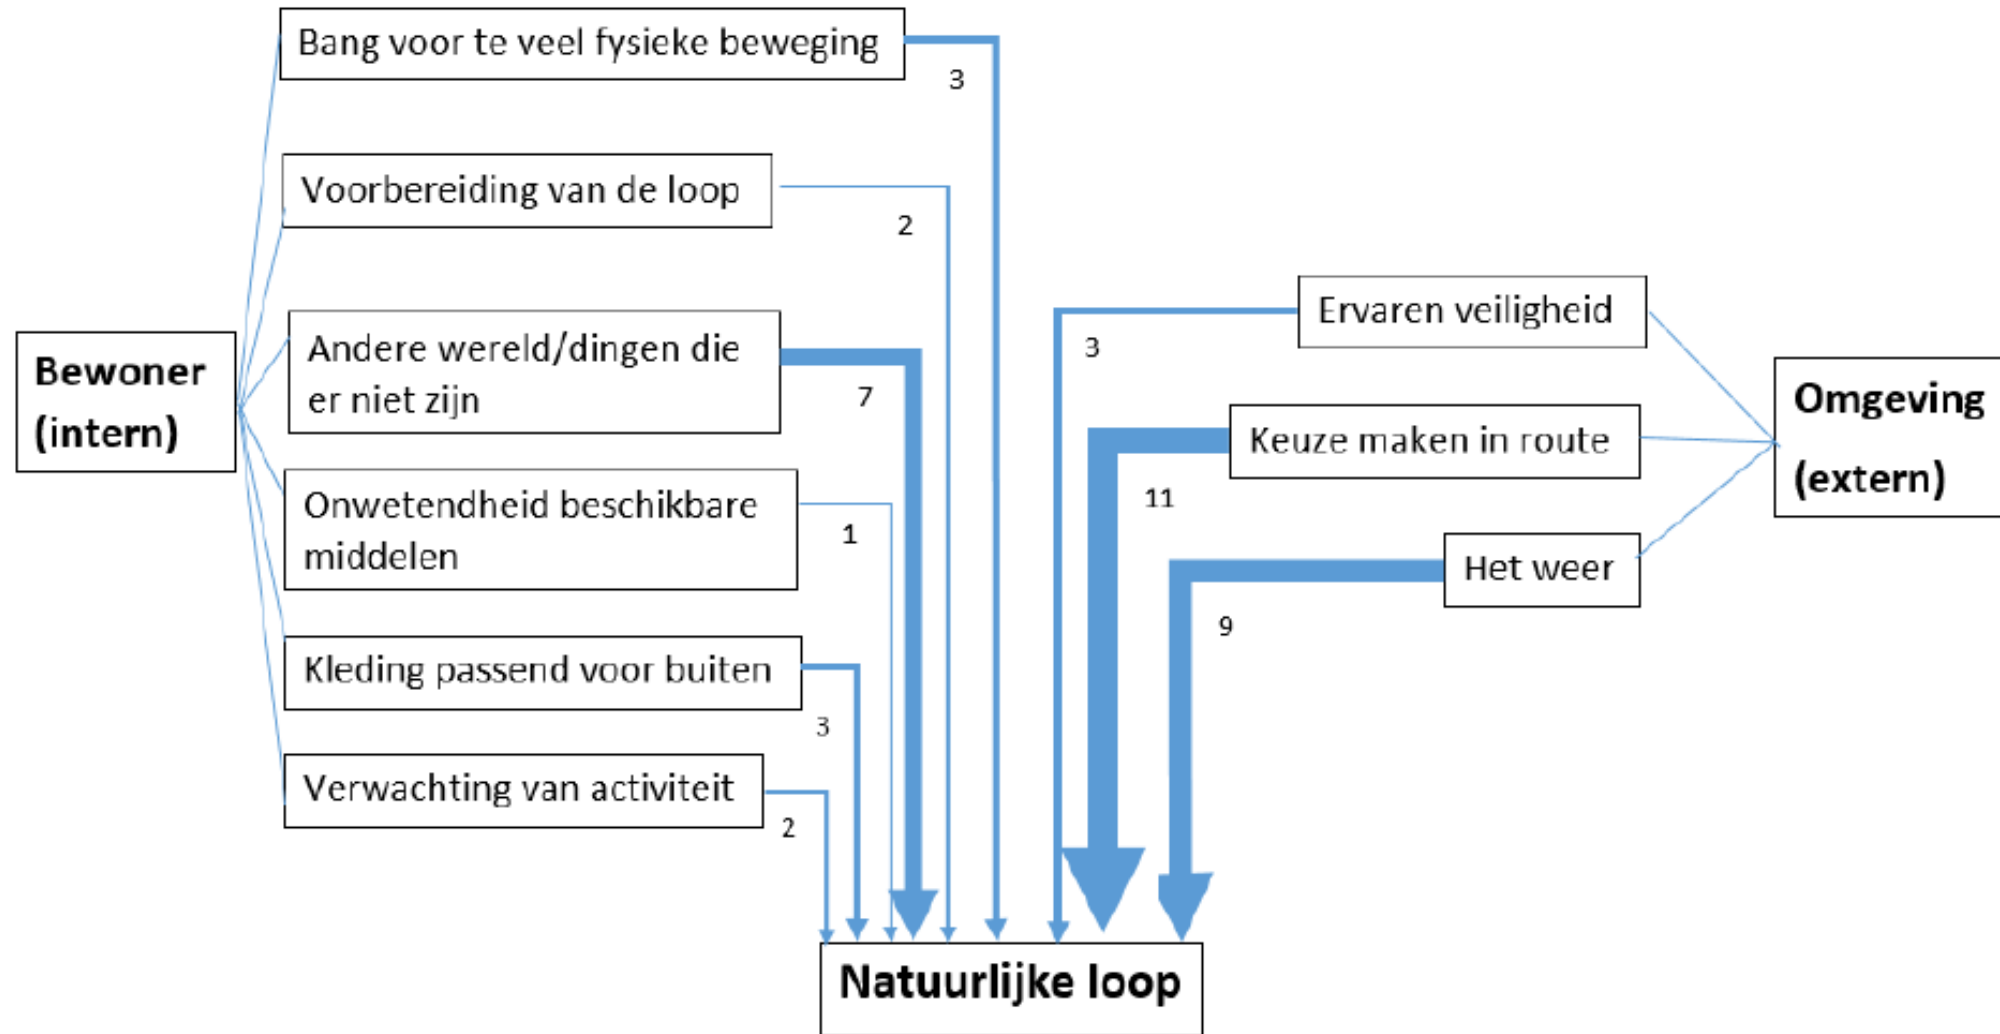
Bewoner (intern)

Bang voor te veel fysieke beweging
3

Voorbereiding van de loop
2

Andere wereld/dingen die er niet zijn
7

Onwetendheid beschikbare middelen
1

Kleding passend voor buiten
3

Verwachting van activiteit
2

Omgeving (extern)

Ervaren veiligheid
3

Keuze maken in route
11

Het weer
9

Natuurlijke loop